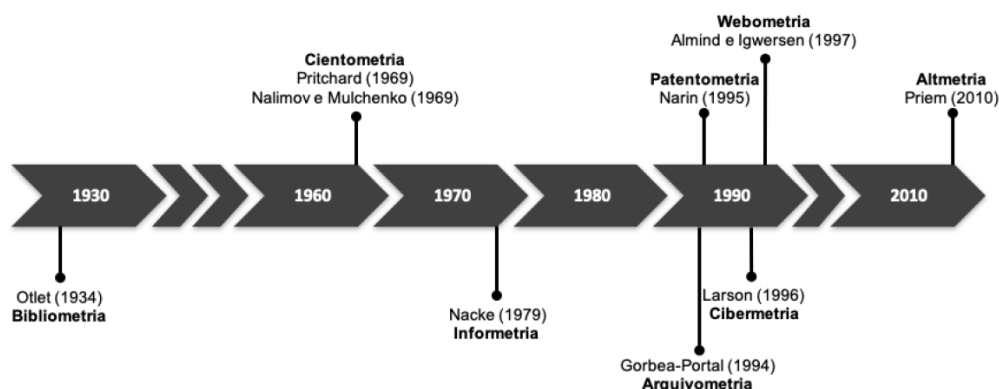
Webometria
Almind e Igwersen (1997)

Cientometria
Pritchard (1969)
Nalimov e Mulchenko (1969)

Patentometria
Narin (1995)

Altmetria
Priem (2010)

1930

1960

1970

1980

1990

2010

Otlet (1934)
Bibliometria

Nacke (1979)
Informetria

Larson (1996)
Cibermetria

Gorbea-Portal (1994)
Arquivometria